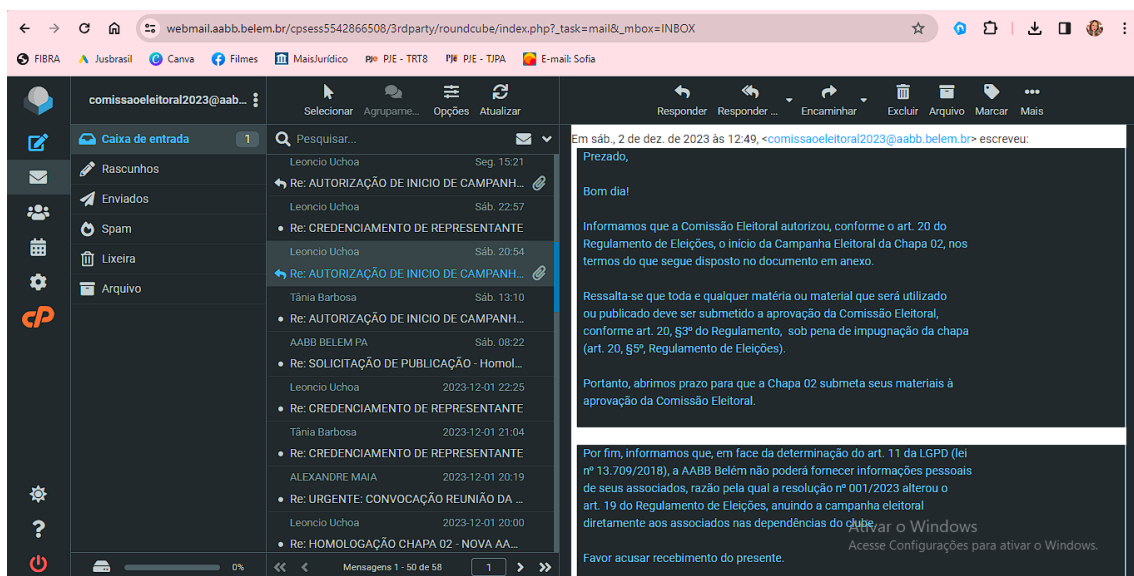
webmail.aabb.belem.br/cpsess5542866508/3rdparty/roundcube/index.php?_task=mail&_mbox=INBOX

FIBRA Jusbrasil Canva Filmes MaisJurídico PJE - TRT8 PJE - TJPA E-mail: Sofia

comissaoeleitoral2023@aabb...

Selecionar Agrupame... Opções Atualizar

Responder Responder ... Encaminhar Excluir Arquivo Marcar Mais

Caixa de entrada 1
Rascunhos
Enviados
Spam
Lixeira
Arquivo

Pesquisar...

Leoncio Uchoa Seg. 15:21
Re: AUTORIZAÇÃO DE INICIO DE CAMPANH...

Leoncio Uchoa Sáb. 22:57
Re: CREDENCIAMENTO DE REPRESENTANTE

Leoncio Uchoa Sáb. 20:54
Re: AUTORIZAÇÃO DE INICIO DE CAMPANH...

Tânia Barbosa Sáb. 13:10
Re: AUTORIZAÇÃO DE INICIO DE CAMPANH...

AABB BELEM PA Sáb. 08:22
Re: SOLICITAÇÃO DE PUBLICAÇÃO - Homol...

Leoncio Uchoa 2023-12-01 22:25
Re: CREDENCIAMENTO DE REPRESENTANTE

Tânia Barbosa 2023-12-01 21:04
Re: CREDENCIAMENTO DE REPRESENTANTE

ALEXANDRE MAIA 2023-12-01 20:19
Re: URGENTE: CONVOCAÇÃO REUNIÃO DA ...

Leoncio Uchoa 2023-12-01 20:00
Re: HOMOLOGAÇÃO CHAPA 02 - NOVA AA...

0%

Mensagens 1 - 50 de 58 1

Em sáb., 2 de dez. de 2023 às 12:49, <comissaoeleitoral2023@aabb.belem.br> escreveu:

Prezado,

Bom dia!

Informamos que a Comissão Eleitoral autorizou, conforme o art. 20 do Regulamento de Eleições, o inicio da Campanha Eleitoral da Chapa 02, nos termos do que segue disposto no documento em anexo.

Ressalta-se que toda e qualquer matéria ou material que será utilizado ou publicado deve ser submetido a aprovação da Comissão Eleitoral, conforme art. 20, §3º do Regulamento, sob pena de impugnação da chapa (art. 20, §5º, Regulamento de Eleições).

Portanto, abrimos prazo para que a Chapa 02 submeta seus materiais à aprovação da Comissão Eleitoral.

Por fim, informamos que, em face da determinação do art. 11 da LGPD (lei nº 13.709/2018), a AABB Belém não poderá fornecer informações pessoais de seus associados, razão pela qual a resolução nº 001/2023 alterou o art. 19 do Regulamento de Eleições, anuindo a campanha eleitoral diretamente aos associados nas dependências do clube.

Favor acusar recebimento do presente.

Ativar o Windows
Acesse Configurações para ativar o Windows.